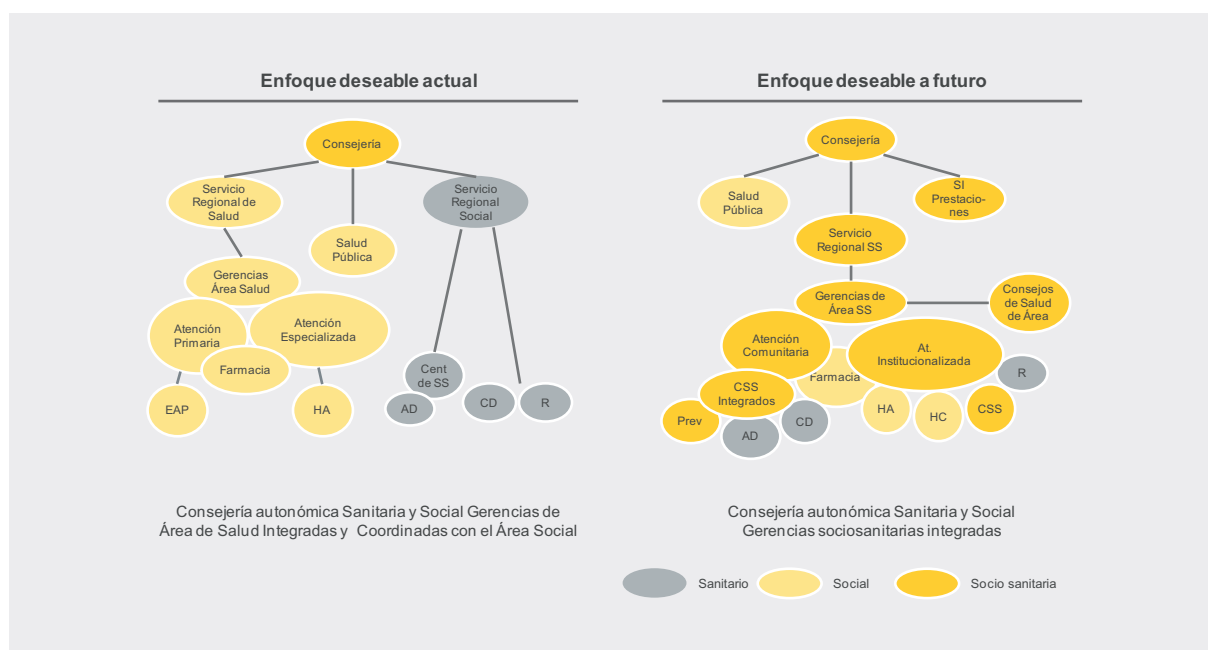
Enfoque deseable actual

Consejería

Servicio Regional de Salud

Salud Pública

Servicio Regional Social

Gerencias Área Salud

Atención Primaria

Atención Especializada

Farmacia

EAP

HA

Cent de SS

AD

CD

R

Consejería autonómica Sanitaria y Social Gerencias de Área de Salud Integradas y Coordinadas con el Área Social

Enfoque deseable a futuro

Consejería

Salud Pública

SI Prestaciones

Servicio Regional SS

Gerencias de Área SS

Consejos de Salud de Área

Atención Comunitaria

At. Institucionalizada

Farmacia

R

CSS Integrados

Prev

AD

CD

HA

HC

CSS

Consejería autonómica Sanitaria y Social Gerencias sociosanitarias integradas

Sanitario

Social

Socio sanitaria